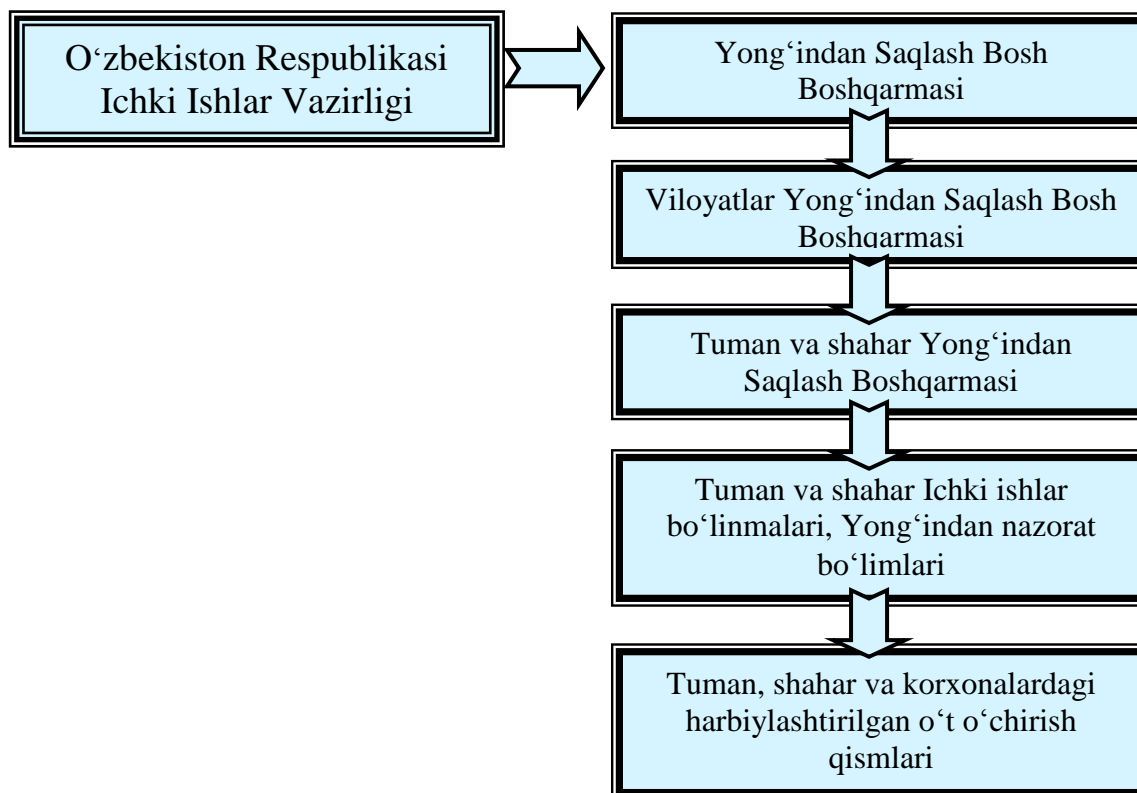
Oʻzbekiston Respublikasi Ichki Ishlar Vazirligi

Yongʻindan Saqlash Bosh Boshqarmasi

Viloyatlar Yongʻindan Saqlash Bosh Boshqarmasi

Tuman va shahar Yongʻindan Saqlash Boshqarmasi

Tuman va shahar Ichki ishlar boʻlinmalari, Yongʻindan nazorat boʻlimlari

Tuman, shahar va korxonalardagi harbiylashtirilgan oʻt oʻchirish qismlari